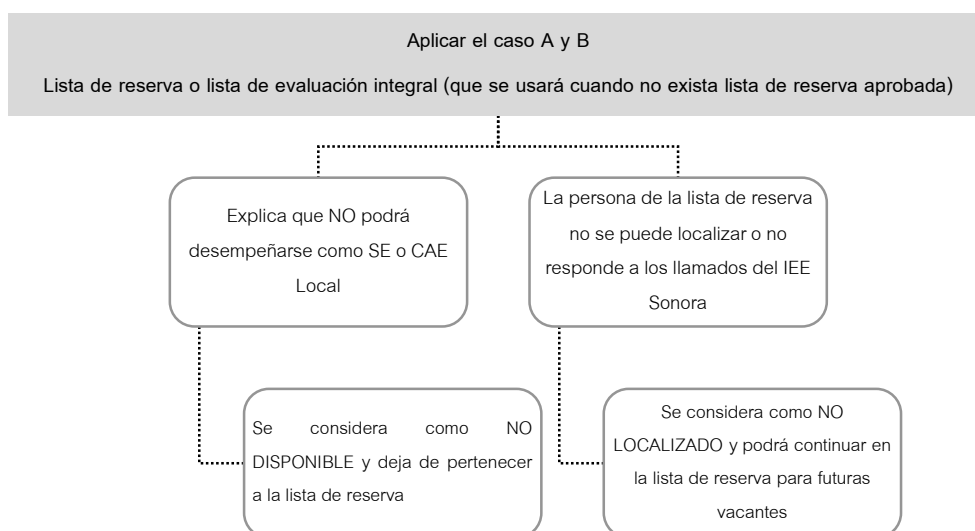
Aplicar el caso A y B

Lista de reserva o lista de evaluación integral (que se usará cuando no exista lista de reserva aprobada)

Explica que NO podrá desempeñarse como SE o CAE Local

La persona de la lista de reserva no se puede localizar o no responde a los llamados del IEE Sonora

Se considera como NO DISPONIBLE y deja de pertenecer a la lista de reserva

Se considera como NO LOCALIZADO y podrá continuar en la lista de reserva para futuras vacantes